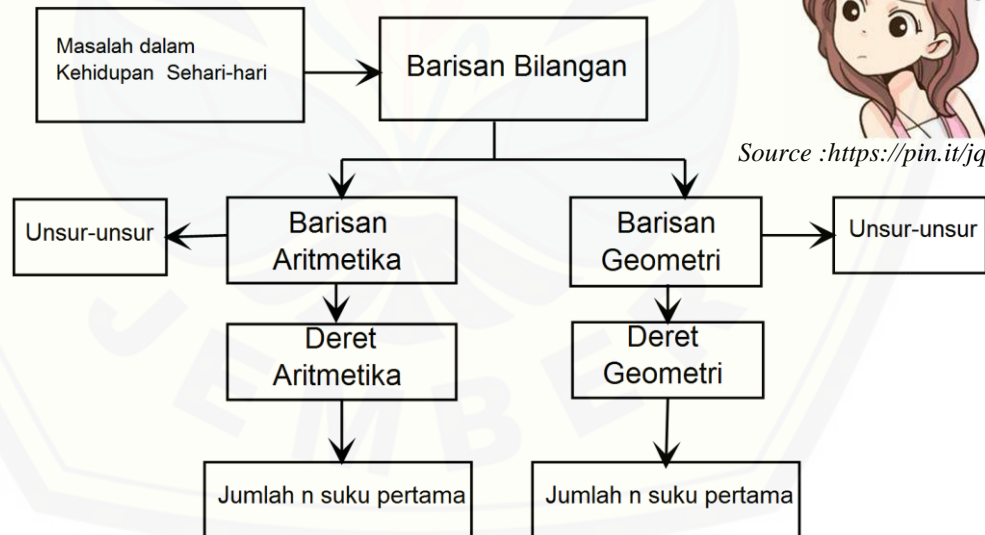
Masalah dalam Kehidupan Sehari-hari

Barisan Bilangan

Source :https://pin.it/jq

Unsur-unsur

Barisan Aritmetika

Barisan Geometri

Unsur-unsur

Deret Aritmetika

Deret Geometri

Jumlah n suku pertama

Jumlah n suku pertama